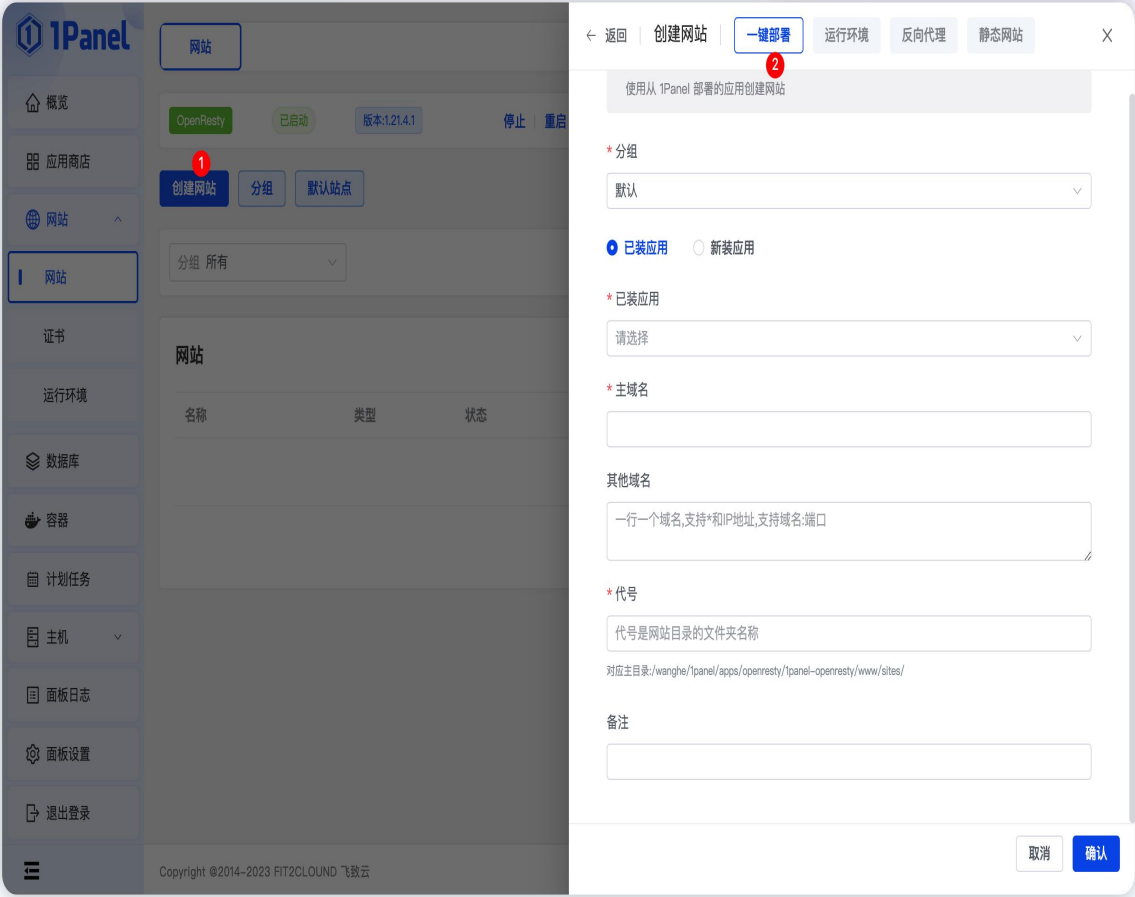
1Panel

概览
应用商店
网站
网站
证书
运行环境
数据库
容器
计划任务
主机
面板日志
面板设置
退出登录

网站

OpenResty 已启动 版本:1.21.4.1 停止 重启

1
创建网站 分组 默认站点

分组 所有

网站

| 名称 | 类型 | 状态 |
|---|---|---|

Copyright @2014-2023 FIT2CLOUND 飞致云

← 返回 创建网站 一键部署 运行环境 反向代理 静态网站

2

使用从 1Panel 部署的应用创建网站

* 分组
默认

已装应用 新装应用

* 已装应用
请选择

* 主域名

其他域名
一行一个域名,支持*和IP地址,支持域名:端口

* 代号
代号是网站目录的文件夹名称
对应主目录:/wanghe/1panel/apps/openresty/1panel-openresty/www/sites/

备注

取消 确认